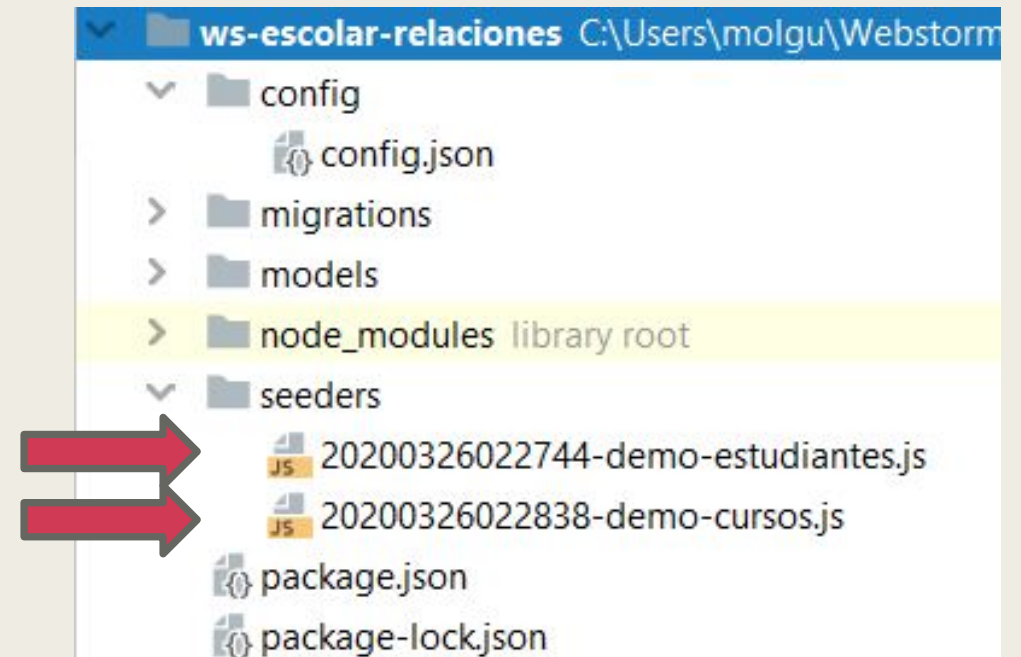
ws-escolar-relaciones C:\Users\molgu\Webstorm
config
config.json
migrations
models
node_modules library root
seeders
JS 20200326022744-demo-estudiantes.js
JS 20200326022838-demo-cursos.js
package.json
package-lock.json